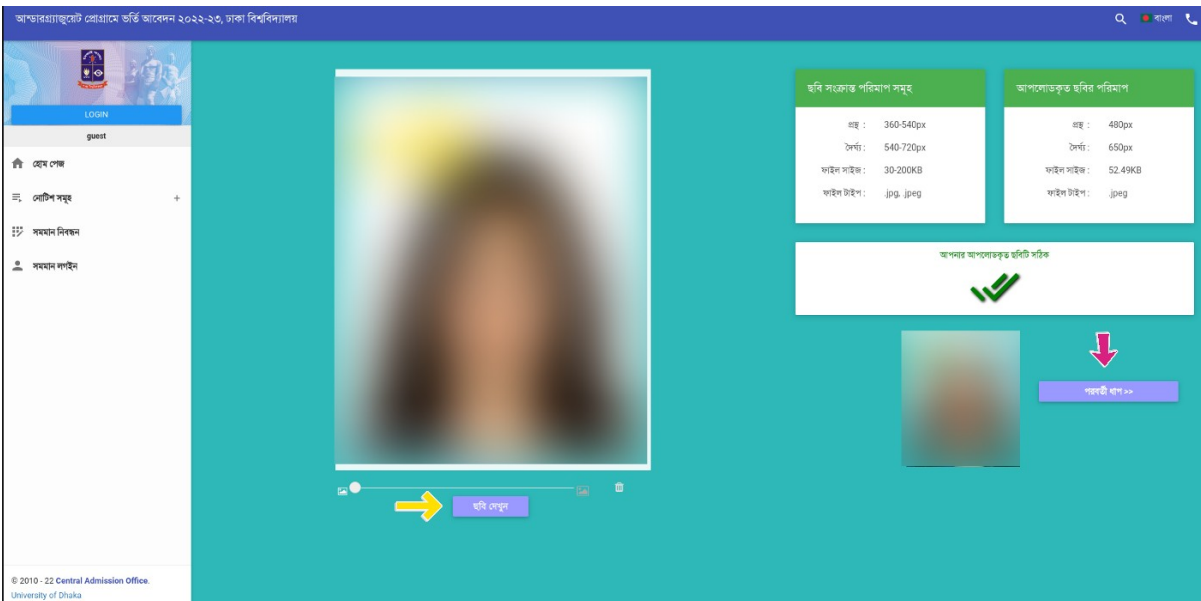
আন্ডারগ্র্যাজুয়েট প্রোগ্রামে ভর্তি আবেদন ২০২২-২৩, ঢাকা বিশ্ববিদ্যালয়

বাংলা

LOGIN

guest

হোম পেজ

নোটিশ সমূহ +

সমমান নিবন্ধন

সমমান লগইন

© 2010 - 22 Central Admission Office, University of Dhaka

ছবি দেখুন

ছবি সংক্রান্ত পরিমাপ সমূহ

| | |
|---|---|
| প্রস্থ : | 360-540px |
| দৈর্ঘ্য : | 540-720px |
| ফাইল সাইজ : | 30-200KB |
| ফাইল টাইপ : | .jpg, .jpeg |

আপলোডকৃত ছবির পরিমাপ

| | |
|---|---|
| প্রস্থ : | 480px |
| দৈর্ঘ্য : | 650px |
| ফাইল সাইজ : | 52.49KB |
| ফাইল টাইপ : | .jpeg |

আপনার আপলোডকৃত ছবিটি সঠিক

পরবর্তী ধাপ >>